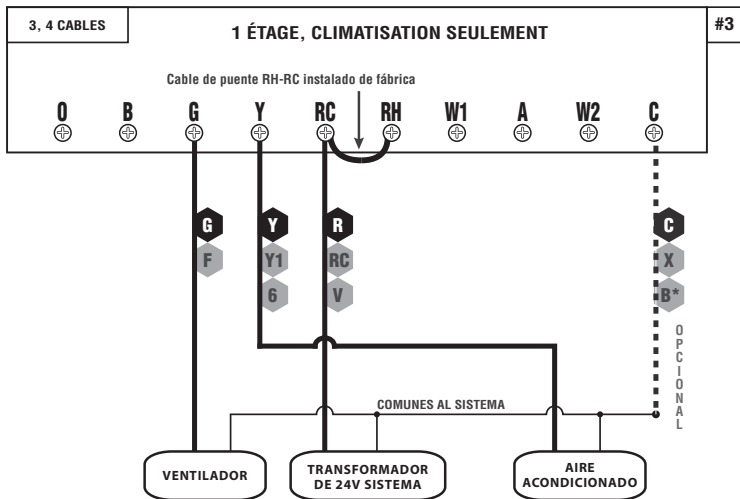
3, 4 CABLES

1 ÉTAGE, CLIMATISATION SEULEMENT

#3

Cable de puente RH-RC instalado de fábrica

O B G Y RC RH W1 A W2 C

G
F

Y
Y1
6

R
RC
V

C
X
B*

OPCIONAL

COMUNES AL SISTEMA

VENTILADOR

TRANSFORMADOR DE 24V SISTEMA

AIRE ACONDICIONADO